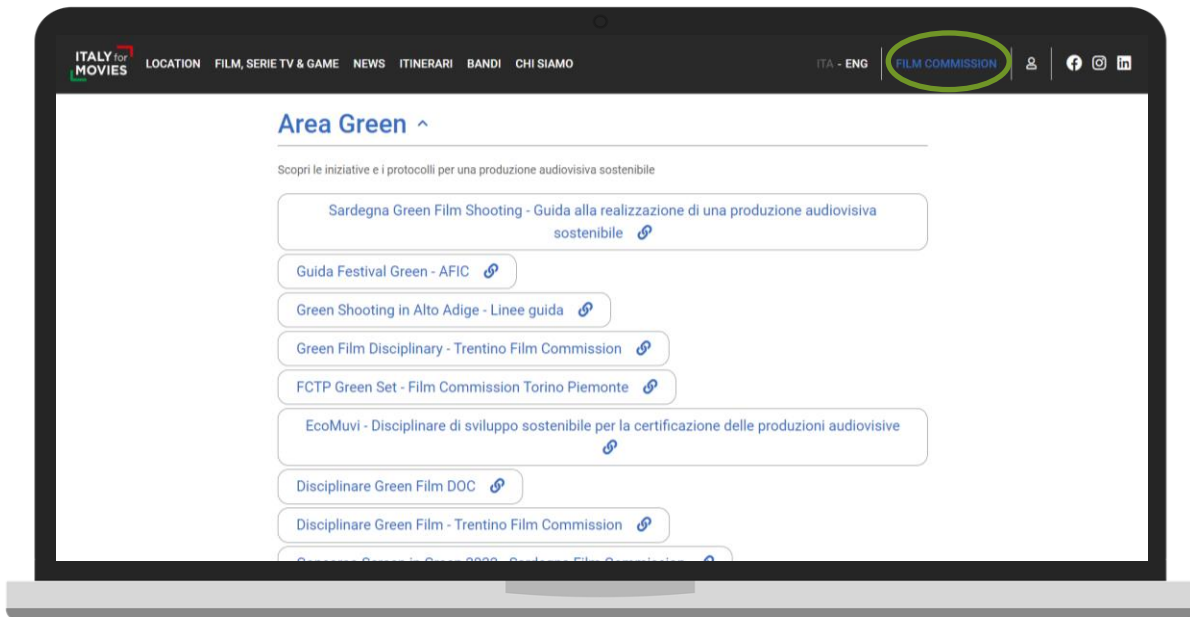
ITALY for MOVIES LOCATION FILM, SERIE TV & GAME NEWS ITINERARI BANDI CHI SIAMO ITA - ENG FILM COMMISSION

Area Green

Scopri le iniziative e i protocolli per una produzione audiovisiva sostenibile

Sardegna Green Film Shooting - Guida alla realizzazione di una produzione audiovisiva sostenibile

Guida Festival Green - AFIC

Green Shooting in Alto Adige - Linee guida

Green Film Disciplinary - Trentino Film Commission

FCTP Green Set - Film Commission Torino Piemonte

EcoMuvi - Disciplinare di sviluppo sostenibile per la certificazione delle produzioni audiovisive

Disciplinare Green Film DOC

Disciplinare Green Film - Trentino Film Commission

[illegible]